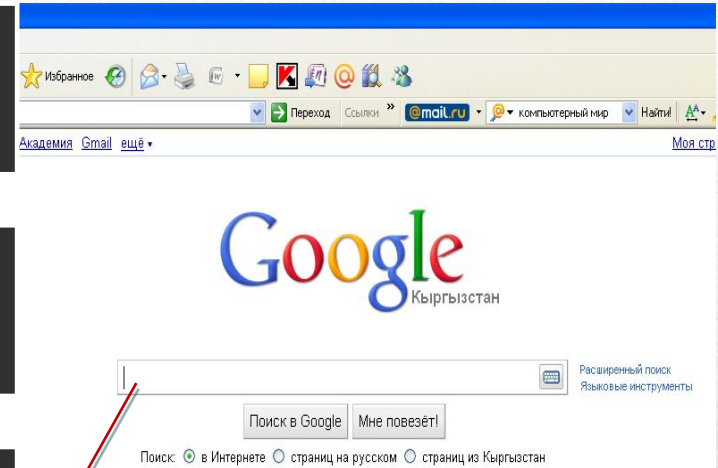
Избранное

Переход Ссылки » @mail.ru компьютерный мир Найти!

Академия Gmail ещё ▾ Моя стр

Google
Кыргызстан

Расширенный поиск
Языковые инструменты

Поиск в Google Мне повезёт!

Поиск: в Интернете страниц на русском страниц из Кыргызстан